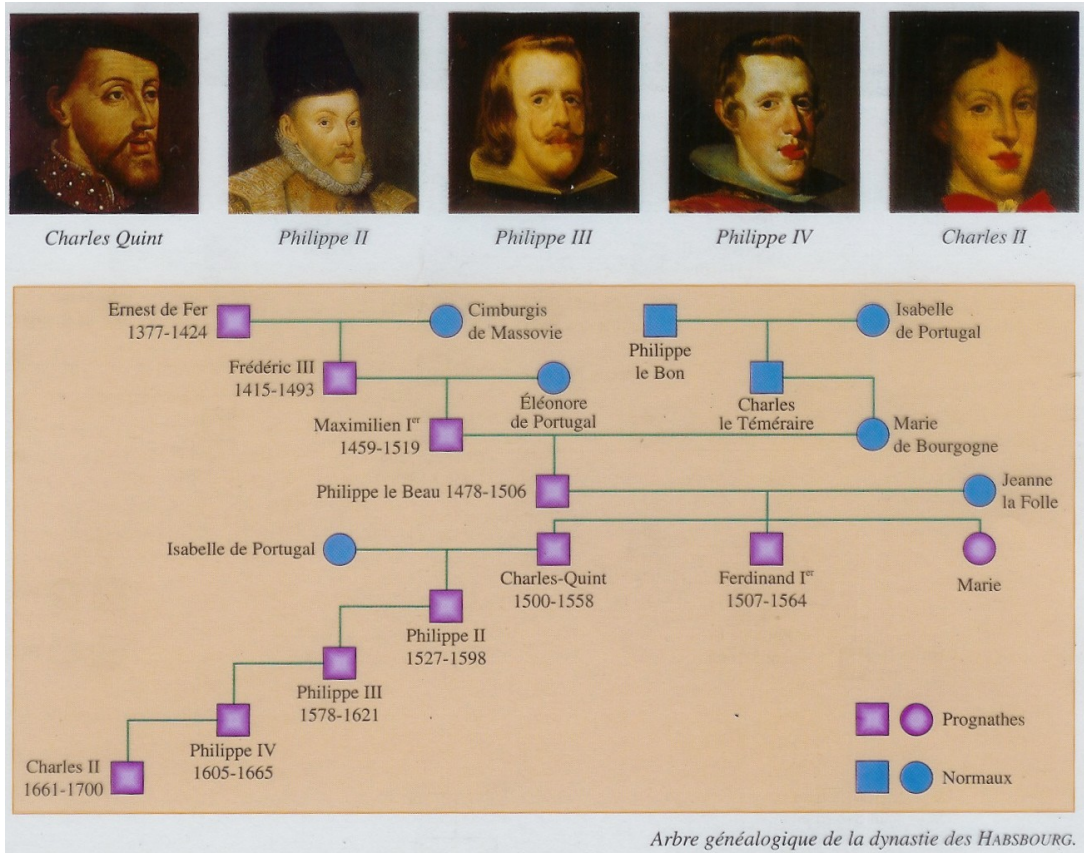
Charles Quint

Philippe II

Philippe III

Philippe IV

Charles II

Ernest de Fer 1377-1424

Cimburgis de Massovie

Philippe le Bon

Isabelle de Portugal

Frédéric III 1415-1493

Éléonore de Portugal

Charles le Téméraire

Maximilien Ier 1459-1519

Marie de Bourgogne

Philippe le Beau 1478-1506

Jeanne la Folle

Isabelle de Portugal

Charles-Quint 1500-1558

Ferdinand Ier 1507-1564

Marie

Philippe II 1527-1598

Philippe III 1578-1621

Philippe IV 1605-1665

Charles II 1661-1700

Prognathes

Normaux

Arbre généalogique de la dynastie des HABSBOURG.